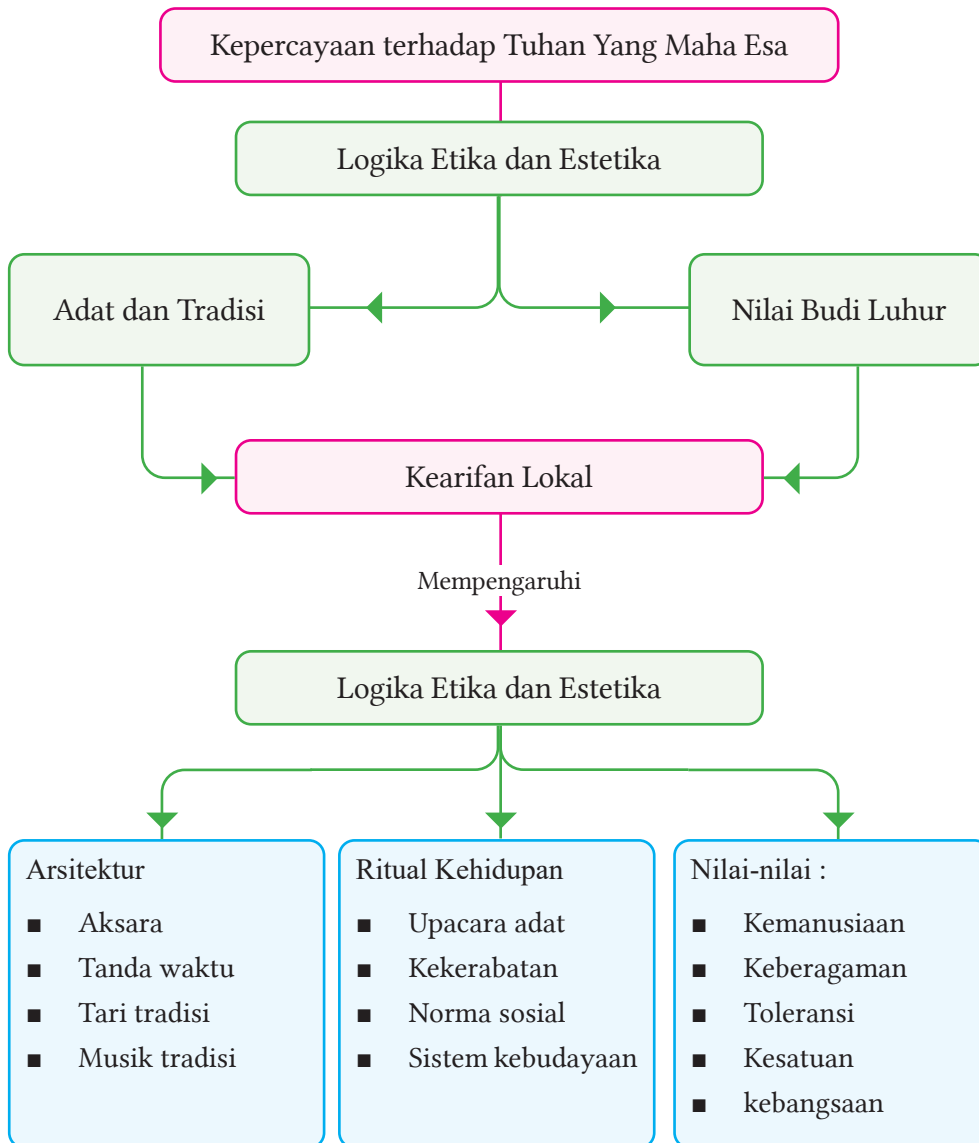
Kepercayaan terhadap Tuhan Yang Maha Esa

Logika Etika dan Estetika

Adat dan Tradisi

Nilai Budi Luhur

Kearifan Lokal

Mempengaruhi

Logika Etika dan Estetika

Arsitektur
■ Aksara
■ Tanda waktu
■ Tari tradisi
■ Musik tradisi

Ritual Kehidupan
■ Upacara adat
■ Kekerabatan
■ Norma sosial
■ Sistem kebudayaan

Nilai-nilai :
■ Kemanusiaan
■ Keberagaman
■ Toleransi
■ Kesatuan
■ kebangsaan